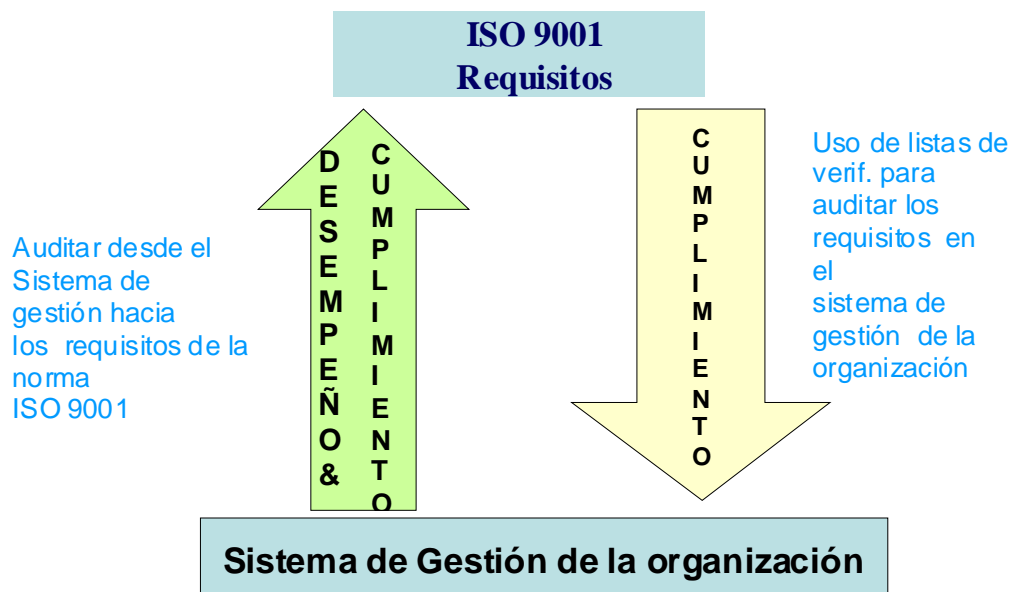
ISO 9001
Requisitos

Auditar desde el Sistema de gestión hacia los requisitos de la norma ISO 9001

D E S E M P E Ñ O &

C U M P L I M I E N T O

C U M P L I M I E N T O

Uso de listas de verif. para auditar los requisitos en el sistema de gestión de la organización

Sistema de Gestión de la organización